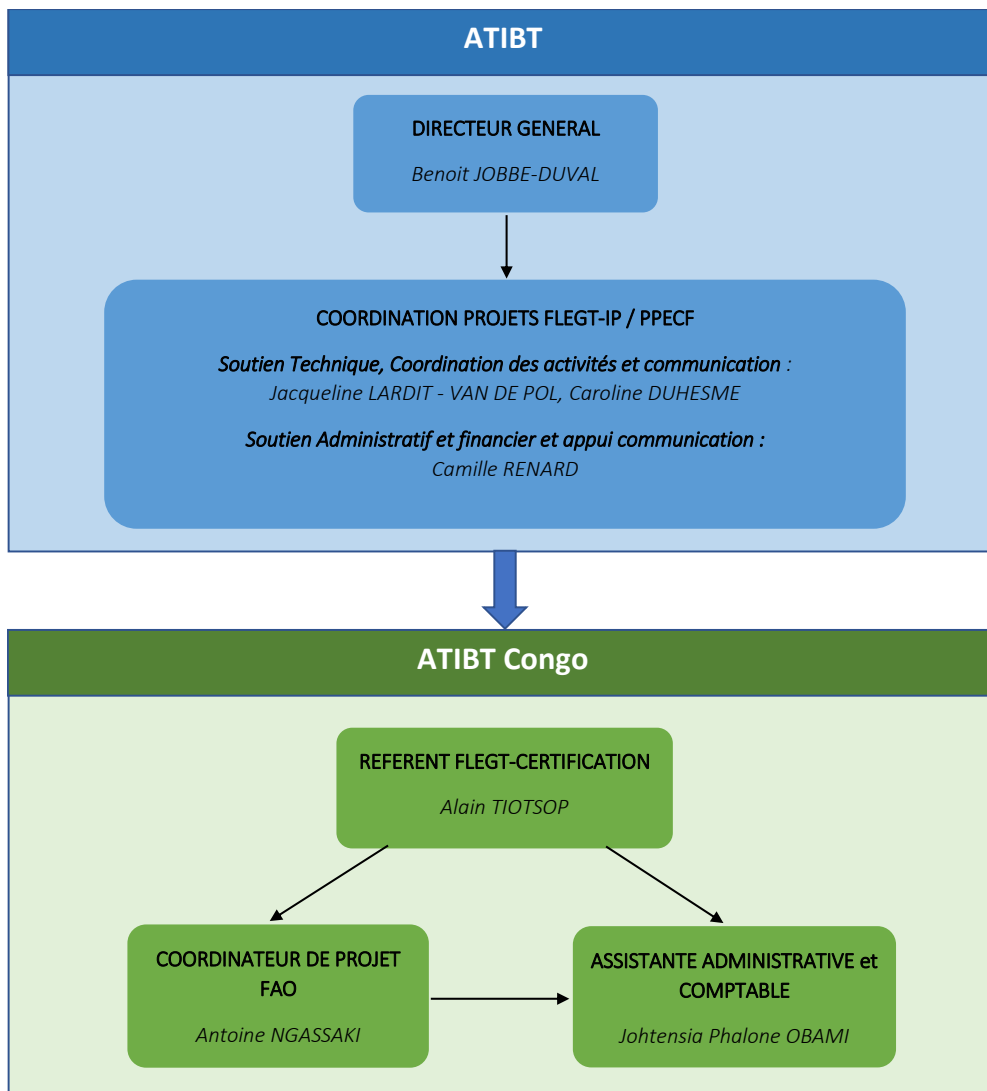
ATIBT

DIRECTEUR GENERAL

Benoit JOBBE-DUVAL

COORDINATION PROJETS FLEGT-IP / PPECF

Soutien Technique, Coordination des activités et communication :
Jacqueline LARDIT - VAN DE POL, Caroline DUHESME

Soutien Administratif et financier et appui communication :
Camille RENARD

ATIBT Congo

REFERENT FLEGT-CERTIFICATION

Alain TIOTSOP

COORDINATEUR DE PROJET FAO

Antoine NGASSAKI

ASSISTANTE ADMINISTRATIVE et COMPTABLE

Johtensia Phalone OBAMI